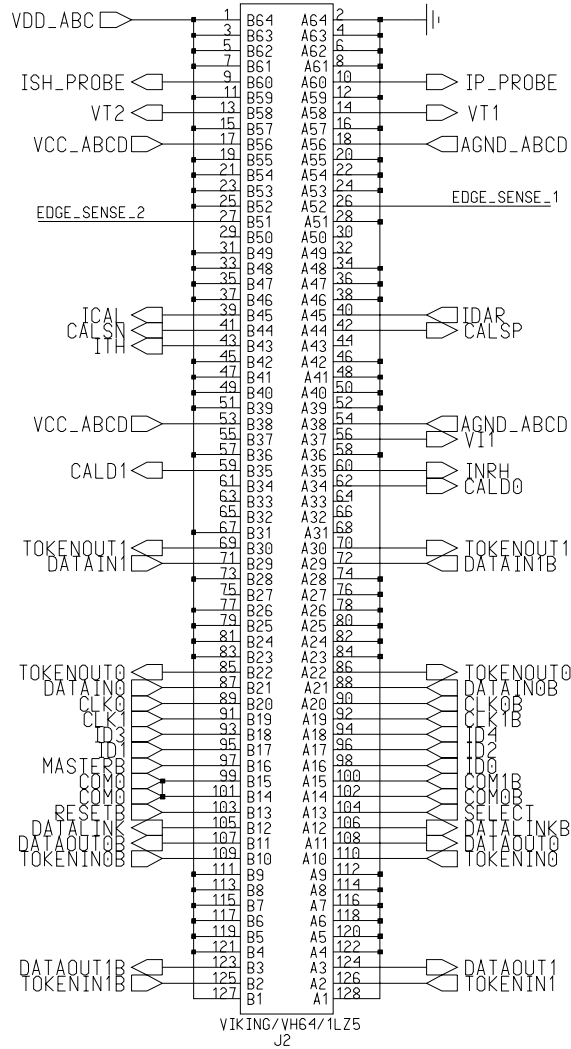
VDD_ABC
1 B64 A64 2
3 B63 A63 4
5 B62 A62 6
7 B61 A61 8
ISH_PROBE 9 B60 A60 10 IP_PROBE
11 B59 A59 12
VT2 13 B58 A58 14 VT1
15 B57 A57 16
VCC_ABCD 17 B56 A56 18 AGND_ABCD
19 B55 A55 20
21 B54 A54 22
23 B53 A53 24
25 B52 A52 26 EDGE_SENSE_1
EDGE_SENSE_2 27 B51 A51 28
29 B50 A50 30
31 B49 A49 32
33 B48 A48 34
35 B47 A47 36
37 B46 A46 38
ICAL 39 B45 A45 40 IDAR
CALSN 41 B44 A44 42 CALSP
ITH 43 B43 A43 44
45 B42 A42 46
47 B41 A41 48
49 B40 A40 50
51 B39 A39 52
VCC_ABCD 53 B38 A38 54 AGND_ABCD
55 B37 A37 56 VI1
57 B36 A36 58
CALD1 59 B35 A35 60 INRH
61 B34 A34 62 CALD0
63 B33 A33 64
65 B32 A32 66
67 B31 A31 68
TOKENOUT1 69 B30 A30 70 TOKENOUT1
DATAIN1 71 B29 A29 72 DATAIN1B
73 B28 A28 74
75 B27 A27 76
77 B26 A26 78
79 B25 A25 80
81 B24 A24 82
83 B23 A23 84
TOKENOUT0 85 B22 A22 86 TOKENOUT0
DATAIN0 87 B21 A21 88 DATAIN0B
CLK0 89 B20 A20 90 CLK0B
CLK1 91 B19 A19 92 CLK1B
ID3 93 B18 A18 94 ID4
ID1 95 B17 A17 96 ID2
MASTERB 97 B16 A16 98 ID0
COM0 99 B15 A15 100 COM1B
COM0 101 B14 A14 102 COM0B
RESETB 103 B13 A13 104 SELECT
DATALINK 105 B12 A12 106 DATALINKB
DATAOUT0B 107 B11 A11 108 DATAOUT0
TOKENIN0B 109 B10 A10 110 TOKENIN0
111 B9 A9 112
113 B8 A8 114
115 B7 A7 116
117 B6 A6 118
119 B5 A5 120
121 B4 A4 122
DATAOUT1B 123 B3 A3 124 DATAOUT1
TOKENIN1B 125 B2 A2 126 TOKENIN1
127 B1 A1 128
VIKING/VH64/1LZ5
J2